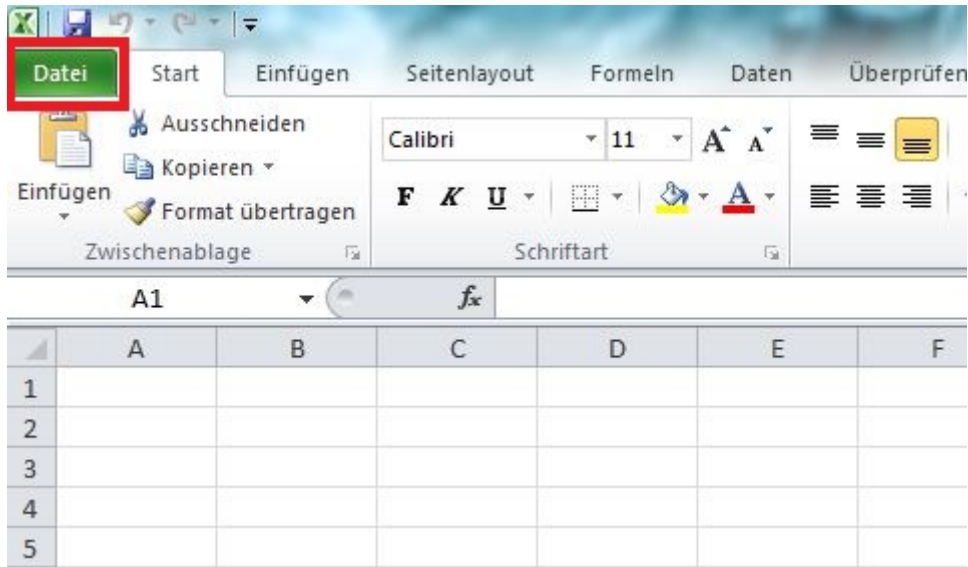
Datei Start Einfügen Seitenlayout Formeln Daten Überprüfen

Einfügen
Ausschneiden
Kopieren
Format übertragen
Zwischenablage

Calibri 11
F K U
Schriftart

A1
$f_x$

| | A | B | C | D | E | F |
|---|---|---|---|---|---|---|
| 1 | | | | | | |
| 2 | | | | | | |
| 3 | | | | | | |
| 4 | | | | | | |
| 5 | | | | | | |